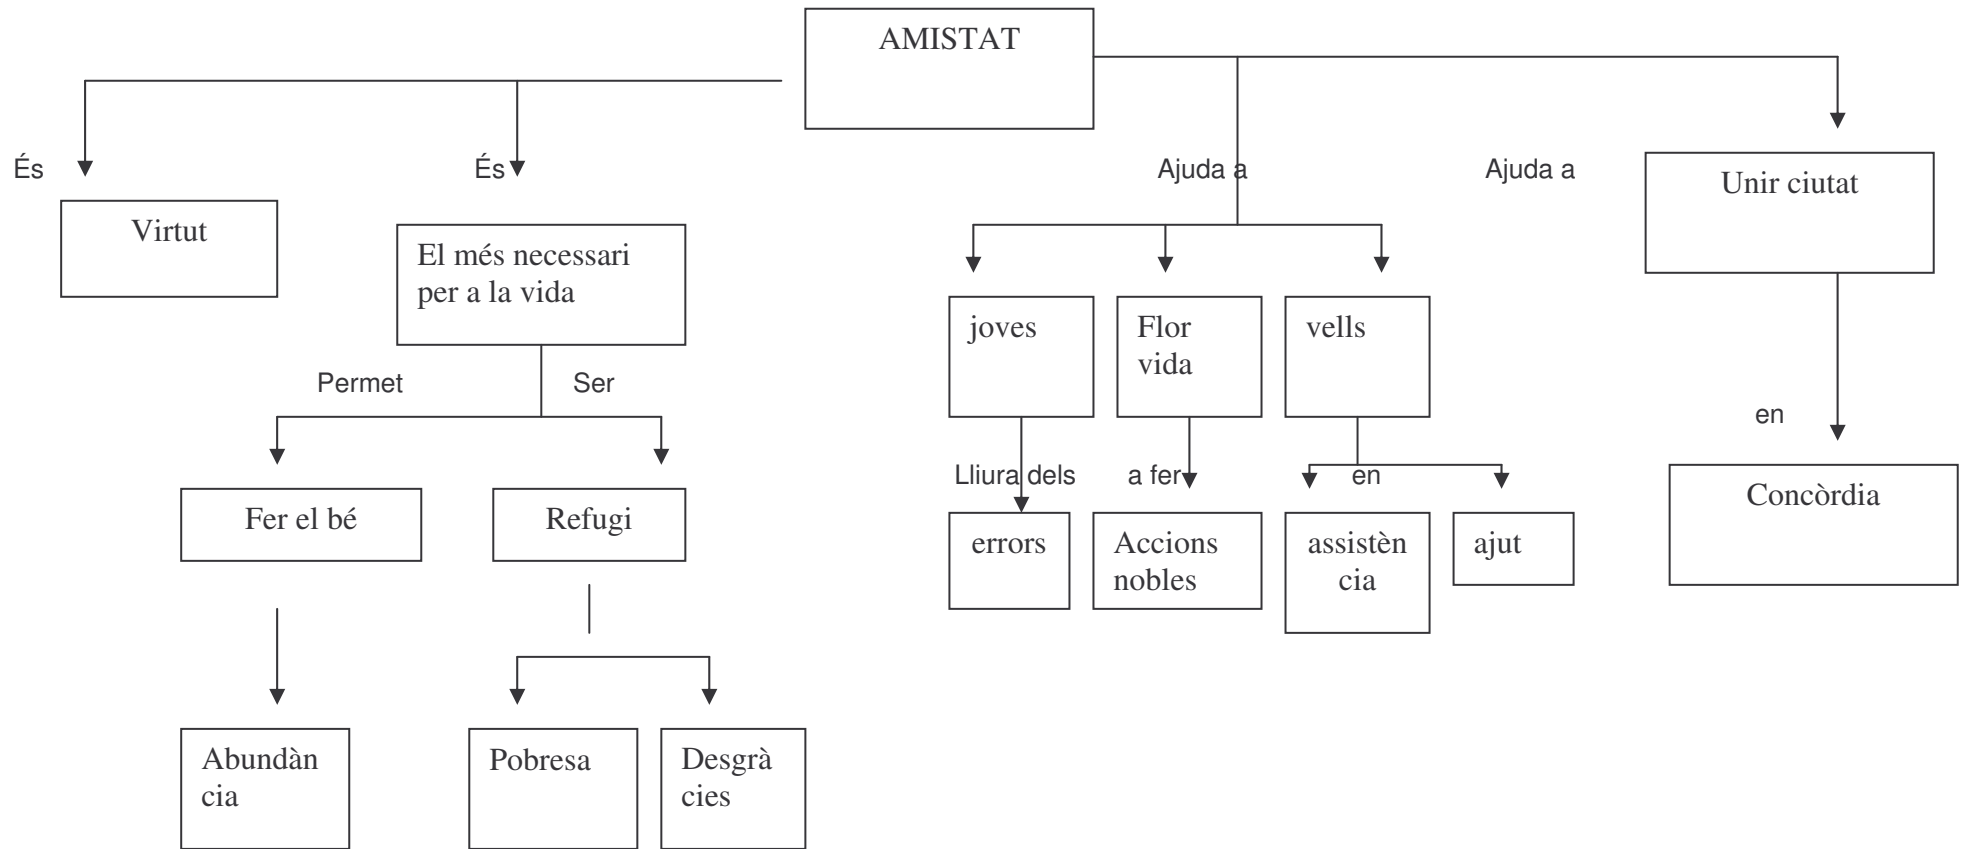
AMISTAT

És

Virtut

És

El més necessari per a la vida

Permet

Ser

Fer el bé

Refugi

Abundàn cia

Pobresa

Desgrà cies

Ajuda a

joves

Lliura dels

errors

Flor vida

a fer

Accions nobles

vells

en

assistèn cia

ajut

Ajuda a

Unir ciutat

en

Concòrdia